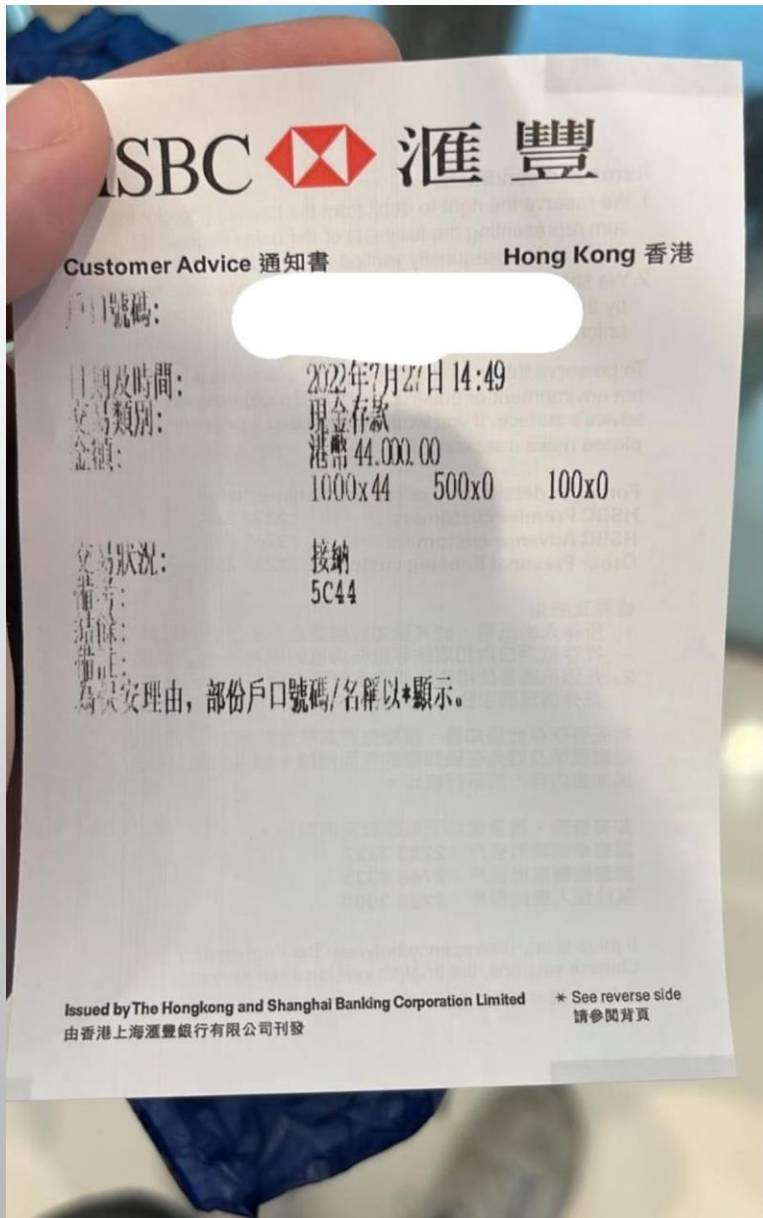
HSBC 滙豐

Customer Advice 通知書

Hong Kong 香港

戶口號碼:

日期及時間: 2022年7月27日 14:49
交易類別: 現金存款
金額: 港幣 44,000.00
1000x44 500x0 100x0

交易狀況: 接納
備考: 5C44
結餘:
備註:
為保安理由，部份戶口號碼/名稱以*顯示。

Issued by The Hongkong and Shanghai Banking Corporation Limited
由香港上海滙豐銀行有限公司刊發

* See reverse side
請參閱背頁